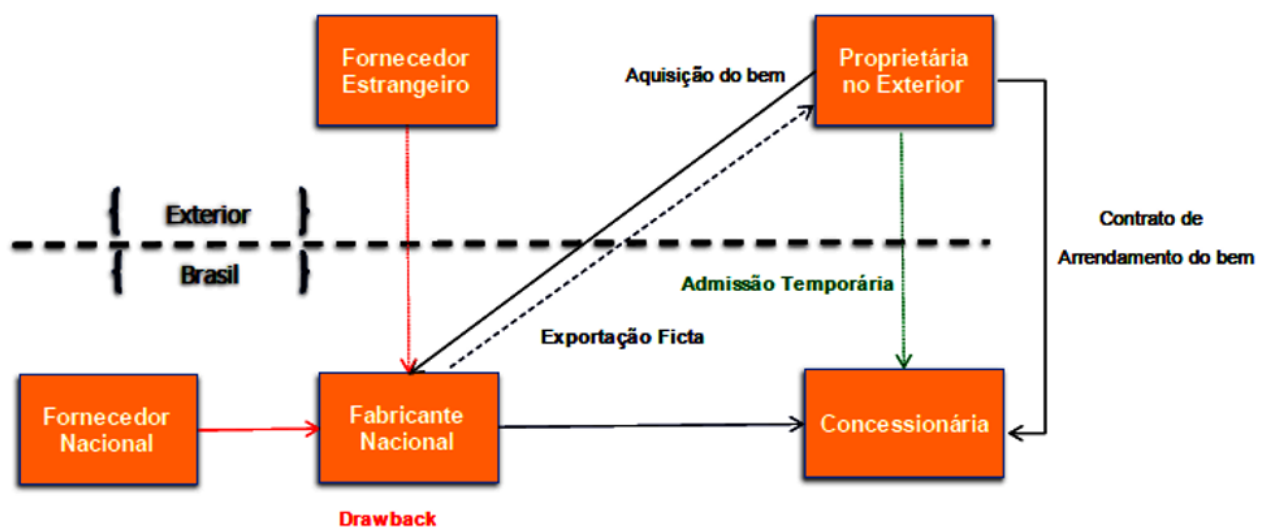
Fornecedor Estrangeiro

Aquisição do bem

Proprietária no Exterior

Exterior

Brasil

Contrato de Arrendamento do bem

Admissão Temporária

Exportação Ficta

Fornecedor Nacional

Fabricante Nacional

Concessionária

Drawback